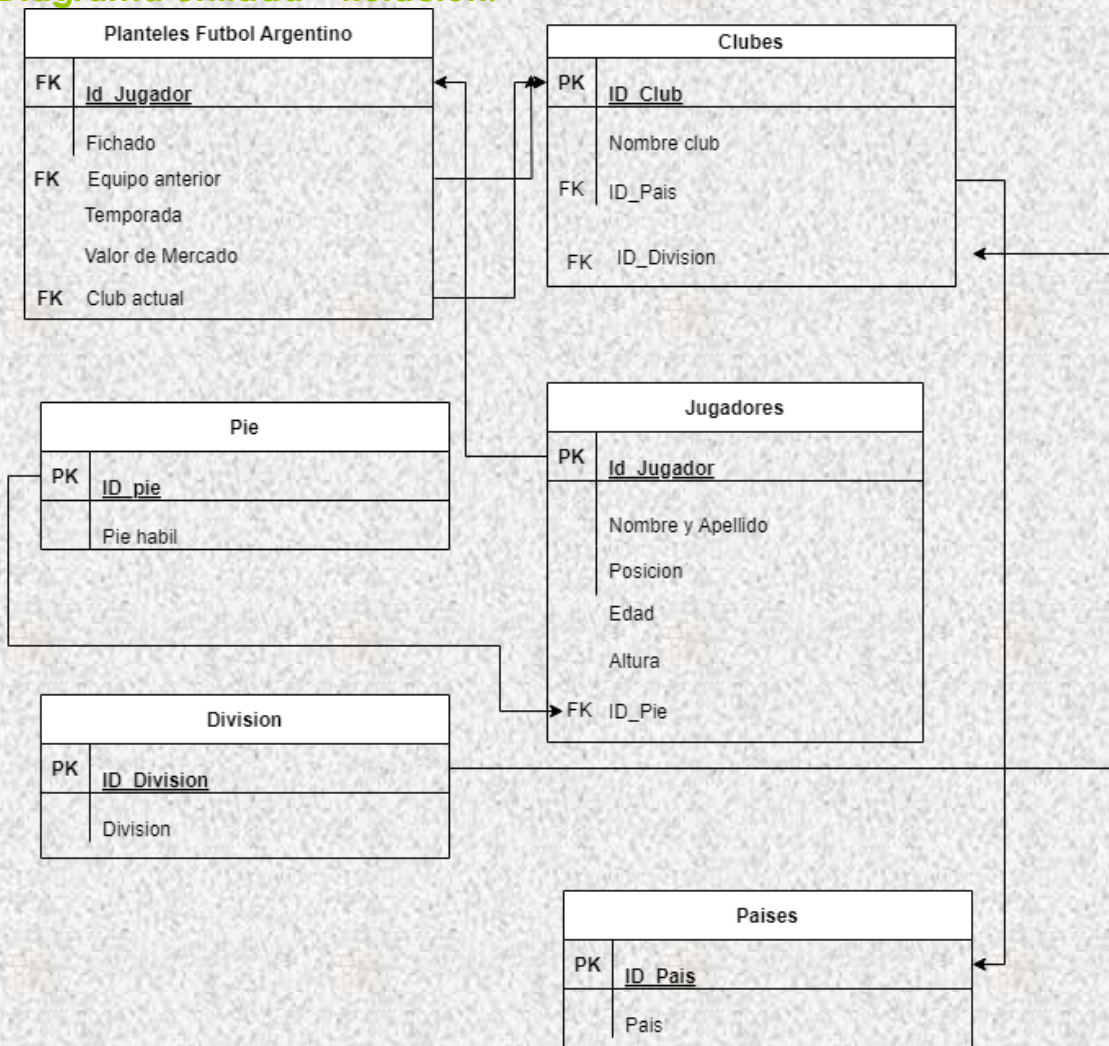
Diagrama entidad - relación

Planteles Futbol Argentino

FK Id_Jugador

Fichado

FK Equipo anterior

Temporada

Valor de Mercado

FK Club actual

Clubes

PK ID_Club

Nombre club

FK ID_Pais

FK ID_Division

Pie

PK ID_pie

Pie habil

Jugadores

PK Id_Jugador

Nombre y Apellido

Posicion

Edad

Altura

FK ID_Pie

Division

PK ID_Division

Division

Paises

PK ID_Pais

Pais